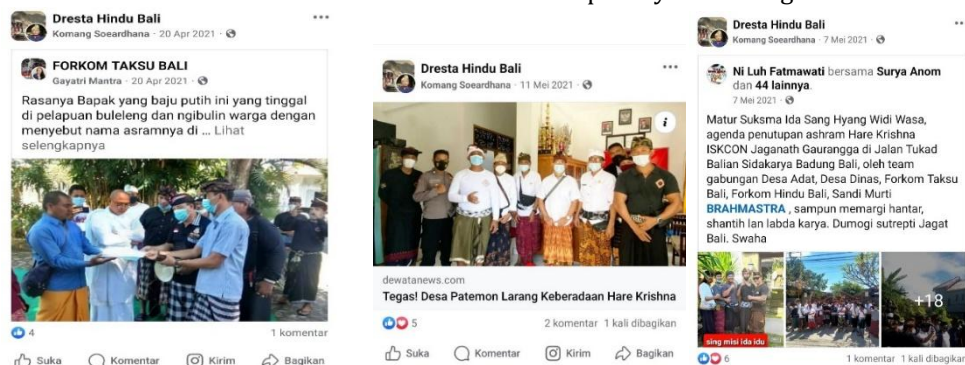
Dresta Hindu Bali
Komang Soeardhana · 20 Apr 2021 ·

FORKOM TAKSU BALI
Gayatri Mantra · 20 Apr 2021 ·

Rasanya Bapak yang baju putih ini yang tinggal di pelapuan buleleng dan ngibulin warga dengan menyebut nama asramnya di ... Lihat selengkapnya

4
1 komentar
Suka Komentar Kirim Bagikan

Dresta Hindu Bali
Komang Soeardhana · 11 Mei 2021 ·

dewatanews.com
Tegas! Desa Patemon Larang Keberadaan Hare Krishna

5
2 komentar 1 kali dibagikan
Suka Komentar Kirim Bagikan

Dresta Hindu Bali
Komang Soeardhana · 7 Mei 2021 ·

Ni Luh Fatmawati bersama Surya Anom dan 44 lainnya.
7 Mei 2021 ·

Matur Suksma Ida Sang Hyang Widi Wasa, agenda penutupan ashram Hare Krishna ISKCON Jaganath Gaurangga di Jalan Tukad Balian Sidakarya Badung Bali, oleh team gabungan Desa Adat, Desa Dinas, Forkom Taksu Bali, Forkom Hindu Bali, Sandi Murti BRAHMASTRA , sampun memargi hantar, shantih lan labda karya. Dumogi sutrepti Jagat Bali. Swaha

sing misi ida idu
+18
6
1 komentar 1 kali dibagikan